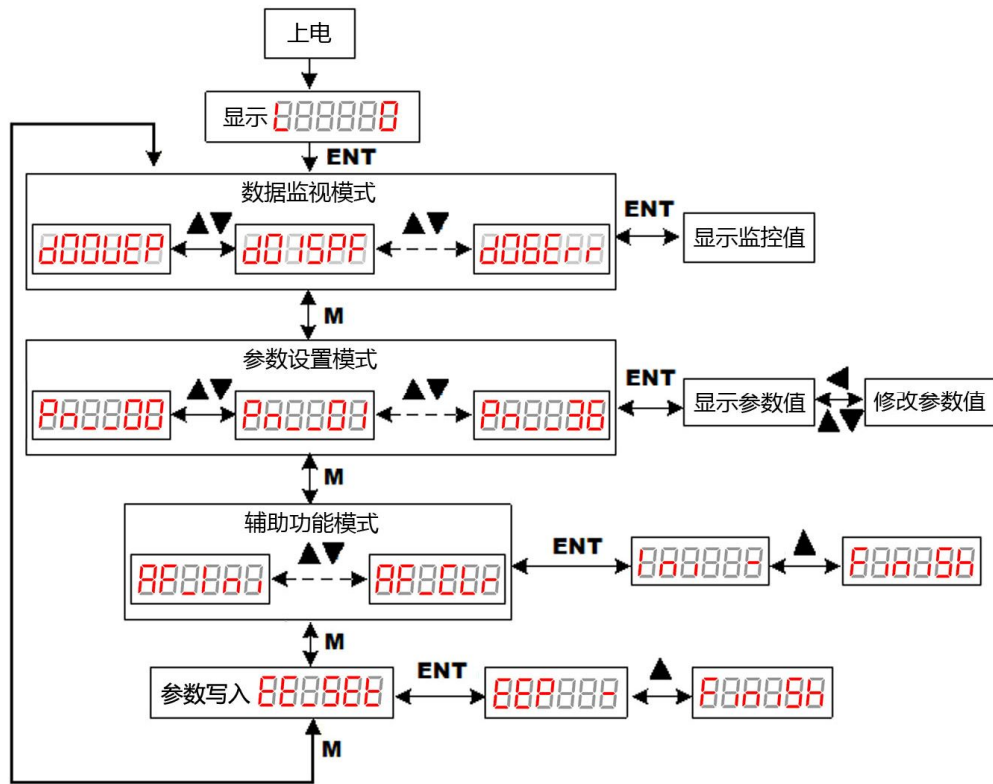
上电

显示 0

ENT

数据监视模式

d00UEP ▲▼ d01SPF ▲▼ d06Err

ENT

显示监控值

M

参数设置模式

Pn000 ▲▼ Pn001 ▲▼ Pn036

ENT

显示参数值

修改参数值

M

辅助功能模式

AF_Jog ▲▼ AF_CLr

ENT

Jog

▲

Finish

M

参数写入 EE-SEt

ENT

EEP

▲

Finish

M